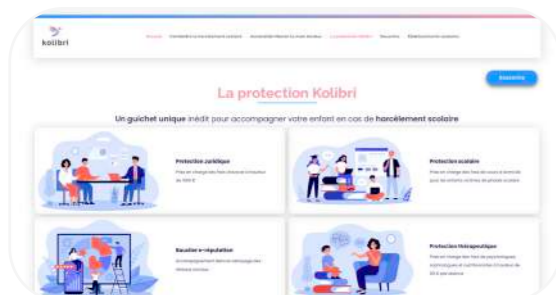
kolibri

Accueil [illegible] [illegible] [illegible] La protection Kolibri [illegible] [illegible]

S'inscrire

La protection Kolibri

Un guichet unique inédit pour accompagner votre enfant en cas de harcèlement scolaire

Protection Juridique

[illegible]

Protection scolaire

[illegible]

Nouvelle e-réputation

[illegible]

Protection thérapeutique

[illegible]